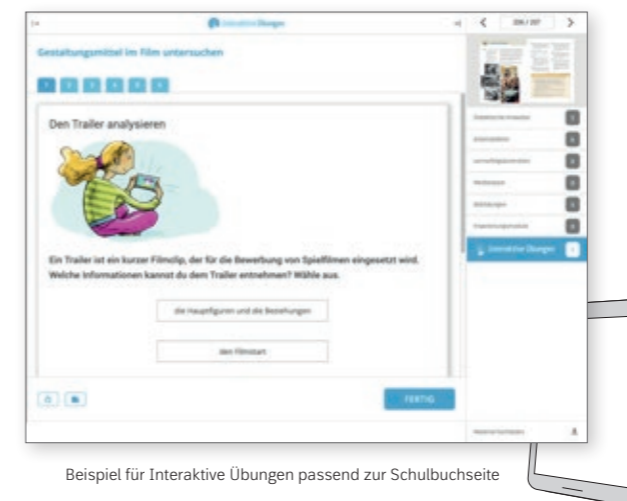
Interaktive Übungen

206 / 207

Gestaltungsmittel im Film untersuchen

1 2 3 4 5 6

Den Trailer analysieren

Ein Trailer ist ein kurzer Filmclip, der für die Bewerbung von Spielfilmen eingesetzt wird. Welche Informationen kannst du dem Trailer entnehmen? Wähle aus.

die Hauptfiguren und die Beziehungen

den Filmstart

FERTIG

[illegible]

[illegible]

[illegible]

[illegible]

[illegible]

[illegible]

Interaktive Übungen

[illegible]

Beispiel für Interaktive Übungen passend zur Schulbuchseite